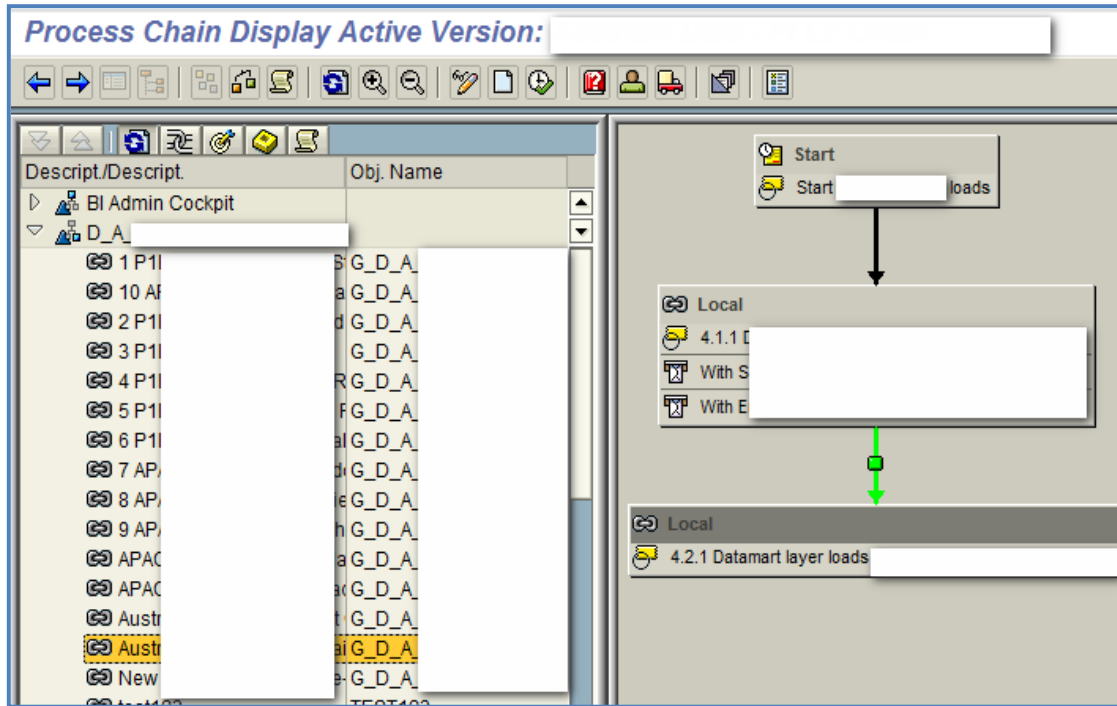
Process Chain Display Active Version:

| Descript./Descript. | Obj. Name |
|---|---|
| BI Admin Cockpit | |
| D_A_ | |
| 1 P1I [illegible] S | G_D_A_ |
| 10 AF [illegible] a | G_D_A_ |
| 2 P1I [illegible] d | G_D_A_ |
| 3 P1I | G_D_A_ |
| 4 P1I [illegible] R | G_D_A_ |
| 5 P1I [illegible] F | G_D_A_ |
| 6 P1I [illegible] al | G_D_A_ |
| 7 AP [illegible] de | G_D_A_ |
| 8 AP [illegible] ie | G_D_A_ |
| 9 AP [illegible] h | G_D_A_ |
| APAC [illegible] a | G_D_A_ |
| APAC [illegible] ac | G_D_A_ |
| Austr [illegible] t | G_D_A_ |
| Austr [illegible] ai | G_D_A_ |
| New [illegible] e- | G_D_A_ |
| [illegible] | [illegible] |

Start
Start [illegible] loads

Local
4.1.1 D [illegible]
With S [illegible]
With E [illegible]

Local
4.2.1 Datamart layer loads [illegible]